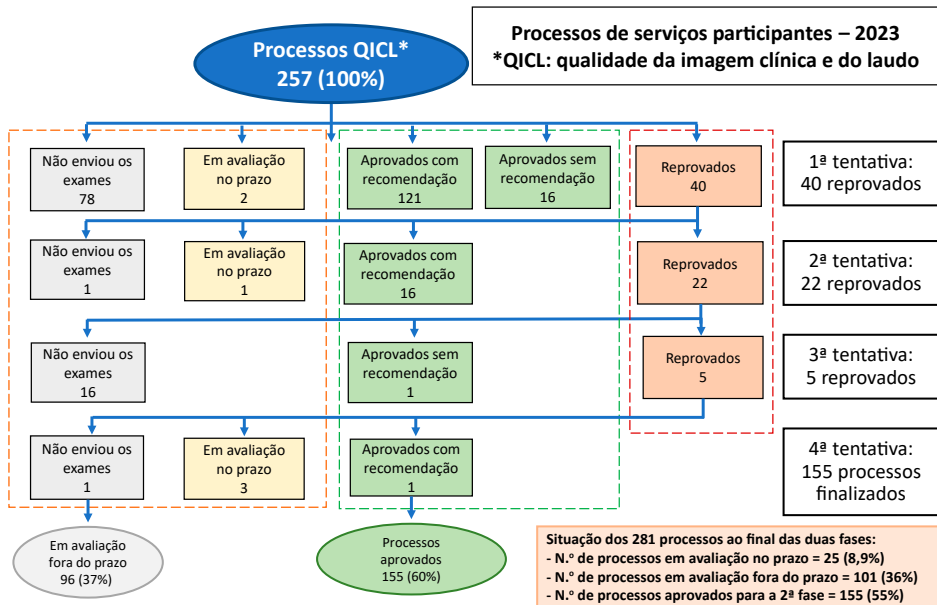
Processos de serviços participantes – 2023
*QICL: qualidade da imagem clínica e do laudo

Processos QICL*
257 (100%)

Não enviou os exames
78

Em avaliação no prazo
2

Aprovados com recomendação
121

Aprovados sem recomendação
16

Reprovados
40

1ª tentativa:
40 reprovados

Não enviou os exames
1

Em avaliação no prazo
1

Aprovados com recomendação
16

Reprovados
22

2ª tentativa:
22 reprovados

Não enviou os exames
16

Aprovados sem recomendação
1

Reprovados
5

3ª tentativa:
5 reprovados

Não enviou os exames
1

Em avaliação no prazo
3

Aprovados com recomendação
1

4ª tentativa:
155 processos finalizados

Em avaliação fora do prazo
96 (37%)

Processos aprovados
155 (60%)

Situação dos 281 processos ao final das duas fases:
- N.º de processos em avaliação no prazo = 25 (8,9%)
- N.º de processos em avaliação fora do prazo = 101 (36%)
- N.º de processos aprovados para a 2ª fase = 155 (55%)